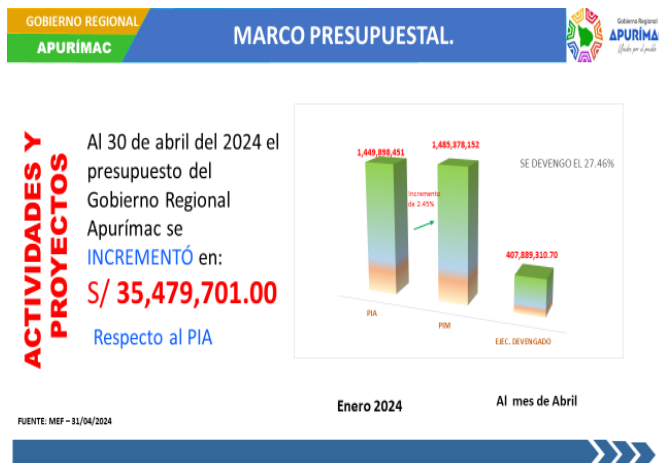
GOBIERNO REGIONAL
APURÍMAC

MARCO PRESUPUESTAL.

Gobierno Regional
APURÍMAC
Unidos por el pueblo

ACTIVIDADES Y PROYECTOS

Al 30 de abril del 2024 el presupuesto del Gobierno Regional Apurímac se INCREMENTÓ en:

S/ 35,479,701.00

Respecto al PIA

1,449,898,451
1,485,378,152
SE DEVENGO EL 27.46%
Incremento de 2.45%
407,889,310.70
PIA
PIM
EJEC. DEVENGADO

Enero 2024
Al mes de Abril

FUENTE: MEF – 31/04/2024